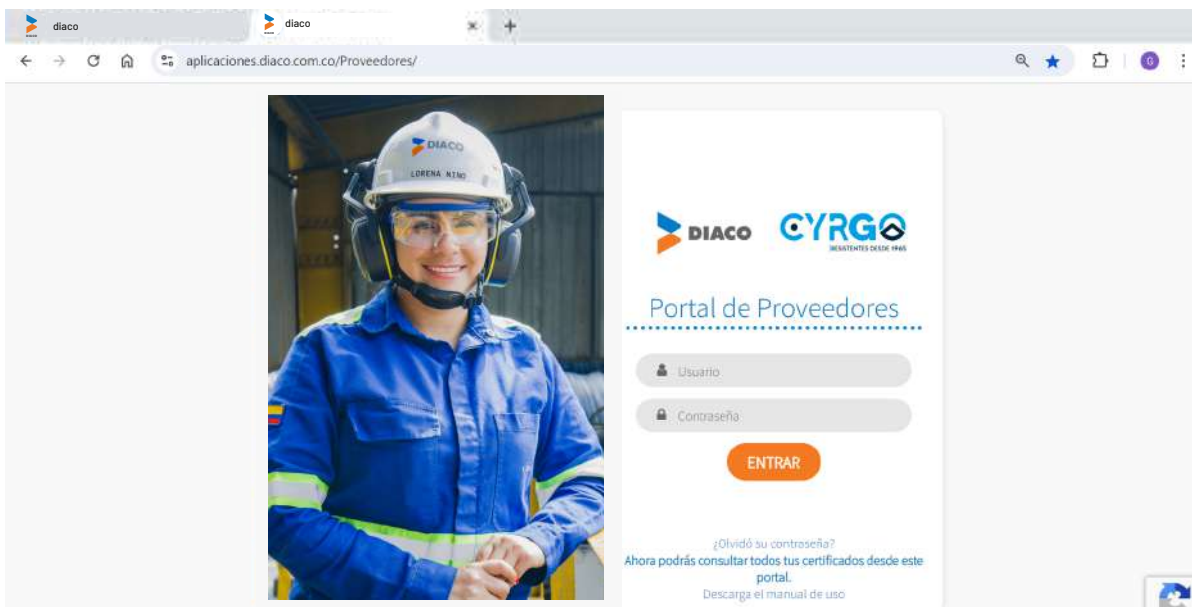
diaco
diaco
aplicaciones.diaco.com.co/Proveedores/

DIACO
LORENA NIÑO

DIACO
CYRGO
SISMORESISTENTES DESDE 1965

Portal de Proveedores

Usuario
Contraseña
ENTRAR

¿Olvidó su contraseña?
Ahora podrás consultar todos tus certificados desde este portal.
Descarga el manual de uso